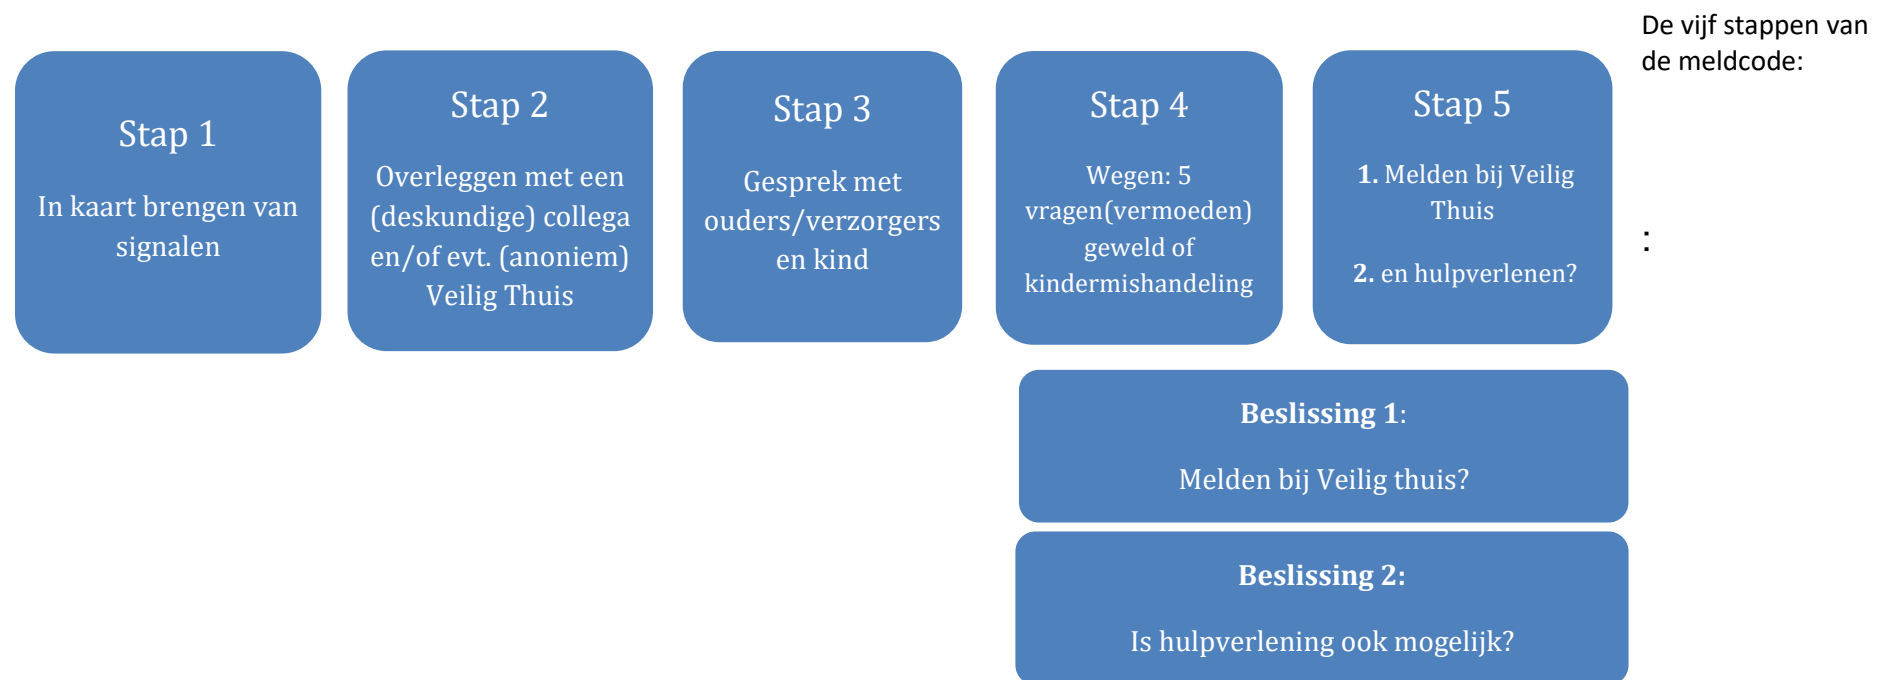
De vijf stappen van de meldcode:

Stap 1

In kaart brengen van signalen

Stap 2

Overleggen met een (deskundige) collega en/of evt. (anoniem) Veilig Thuis

Stap 3

Gesprek met ouders/verzorgers en kind

Stap 4

Wegen: 5 vragen(vermoeden) geweld of kindermishandeling

Stap 5

**1.** Melden bij Veilig Thuis

**2.** en hulpverlenen?

:

**Beslissing 1**:

Melden bij Veilig thuis?

**Beslissing 2:**

Is hulpverlening ook mogelijk?